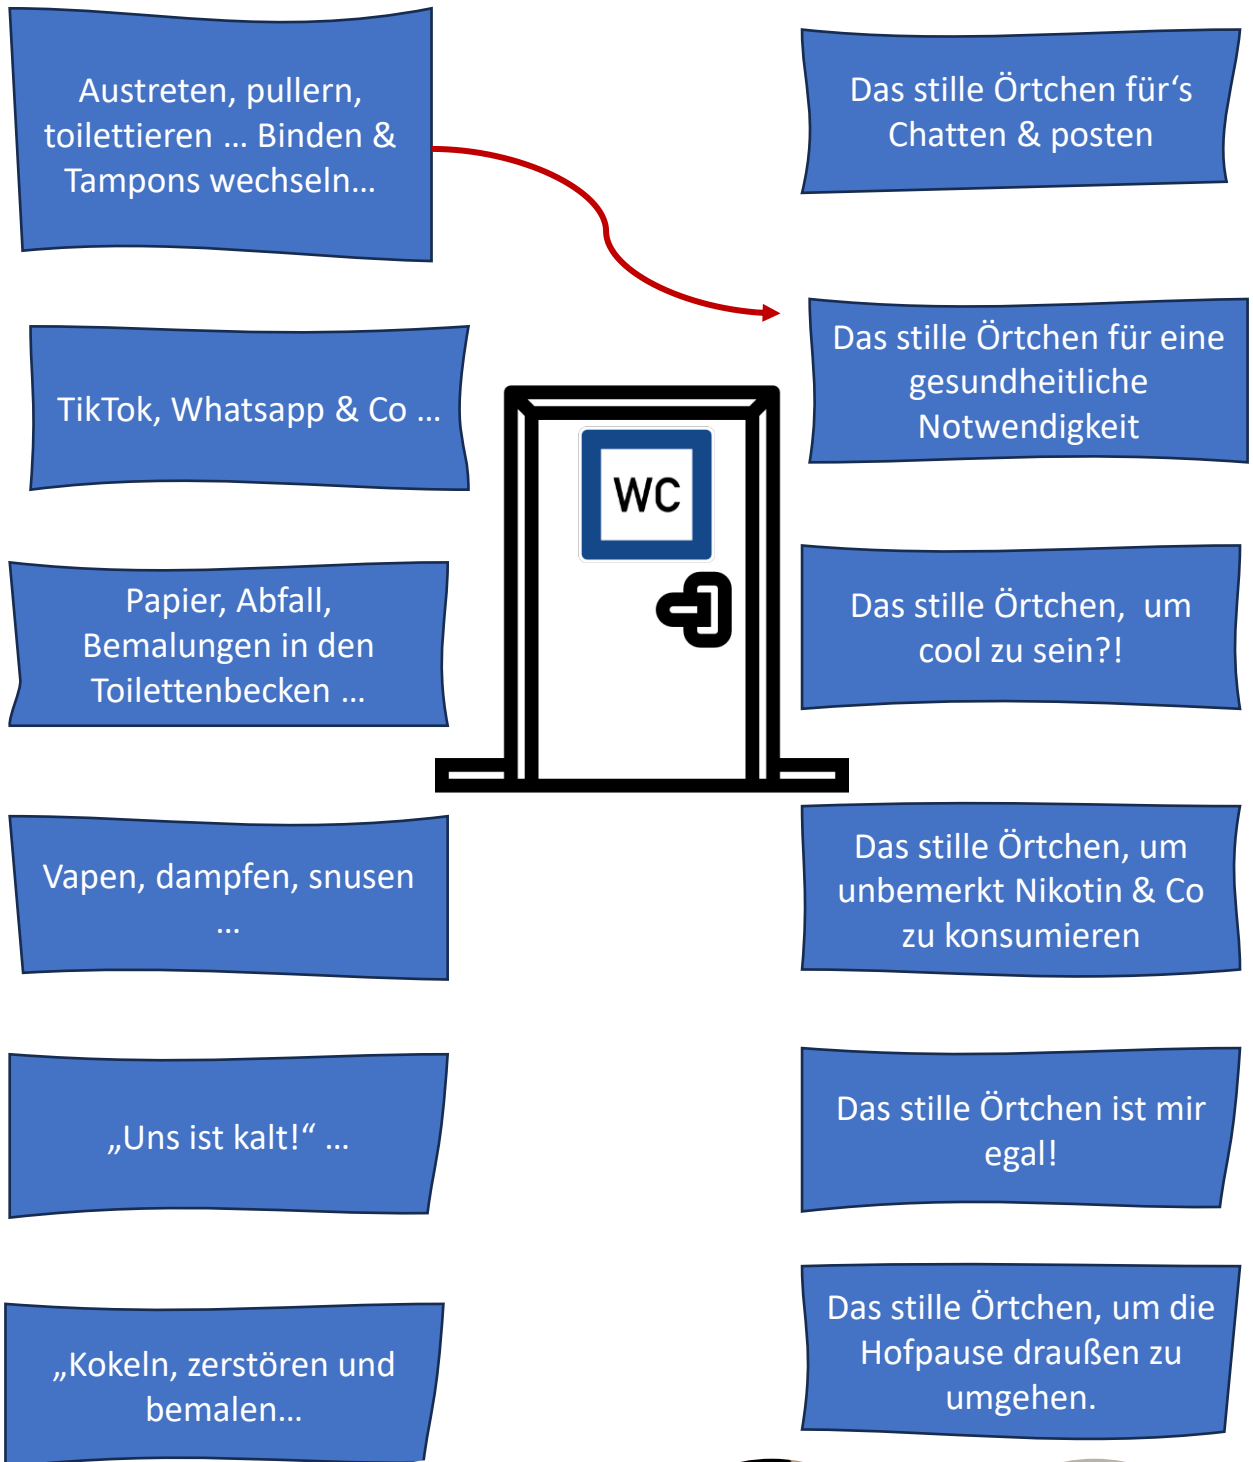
Austreten, pullern, toilettieren … Binden & Tampons wechseln…

Das stille Örtchen für‘s Chatten & posten

Das stille Örtchen für eine gesundheitliche Notwendigkeit

TikTok, Whatsapp & Co …

WC

Papier, Abfall, Bemalungen in den Toilettenbecken …

Das stille Örtchen,  um cool zu sein?!

Vapen, dampfen, snusen …

Das stille Örtchen, um unbemerkt Nikotin & Co zu konsumieren

„Uns ist kalt!“ …

Das stille Örtchen ist mir egal!

„Kokeln, zerstören und bemalen…

Das stille Örtchen, um die Hofpause draußen zu umgehen.